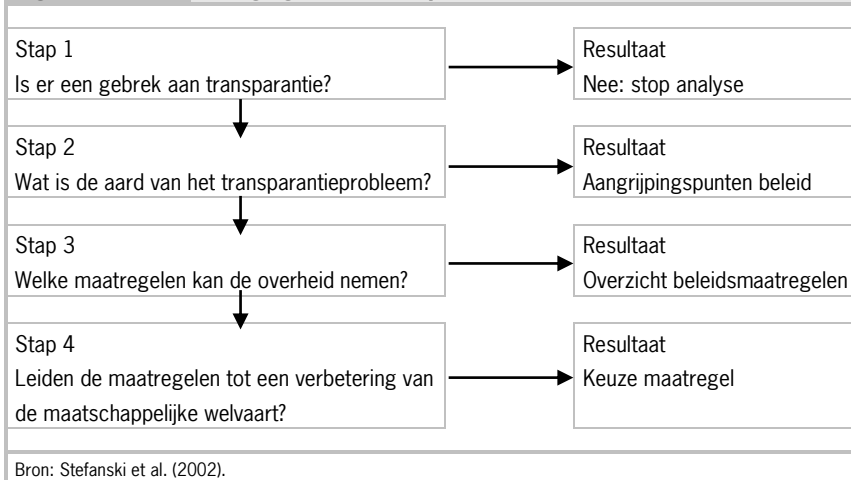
Stap 1
Is er een gebrek aan transparantie?

Resultaat
Nee: stop analyse

Stap 2
Wat is de aard van het transparantieprobleem?

Resultaat
Aangrijpingspunten beleid

Stap 3
Welke maatregelen kan de overheid nemen?

Resultaat
Overzicht beleidsmaatregelen

Stap 4
Leiden de maatregelen tot een verbetering van de maatschappelijke welvaart?

Resultaat
Keuze maatregel

Bron: Stefanski et al. (2002).